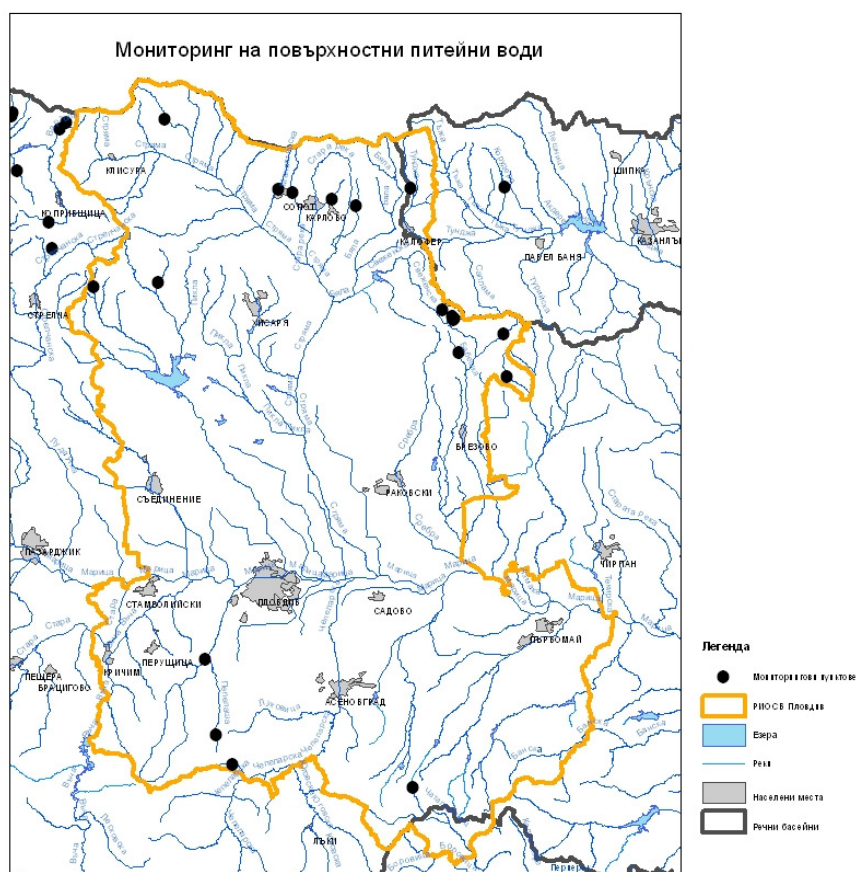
Мониторинг на повърхностни питейни води

КЛИСУРА
КОПРИВЩИЦА
СОПОТ
КАРЛОВО
КАЛОФЕР
ШИПКА
КАЗАНЛЪК
ПАВЕЛ БАНЯ
СТРЕЛЧА
ХИСАРЯ
БРЕЗОВО
СЪЕДИНЕНИЕ
РАКОВСКИ
ПАЗАРДЖИК
ЧИРПАН
СТАМБОЛИЙСКИ
ПЛОВДИВ
САДОВО
ПЕРУЩИЦА
ПЪРВОМАЙ
ПЕЩЕРА
БРАЦИГОВО
КРИЧИМ
АСЕНОВГРАД
ЛЪКИ

Стряма
Тунджа
Марица
Чепеларска
Въча
Пясъчник
Луда Яна
Стара река
Сребра

Легенда
Мониторингови пунктове
РИОСВ Пловдив
Езера
Реки
Населени места
Речни басейни